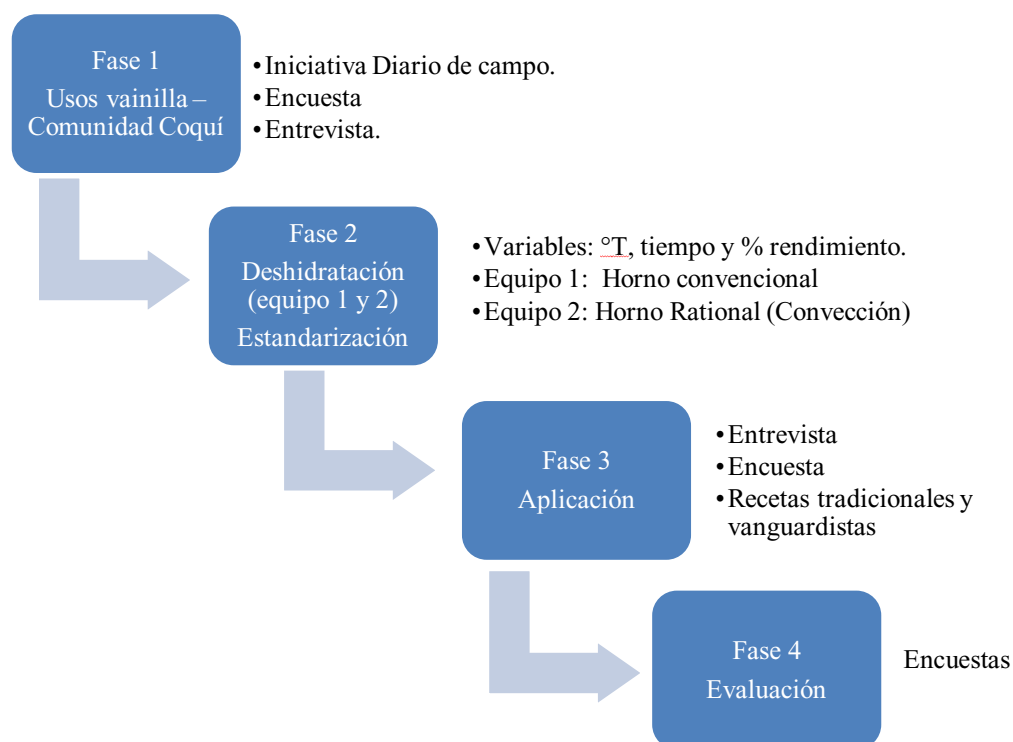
Fase 1
Usos vainilla – Comunidad Coquí

• Iniciativa Diario de campo.
• Encuesta
• Entrevista.

Fase 2
Deshidratación (equipo 1 y 2)
Estandarización

• Variables: °T, tiempo y % rendimiento.
• Equipo 1: Horno convencional
• Equipo 2: Horno Rational (Convección)

Fase 3
Aplicación

• Entrevista
• Encuesta
• Recetas tradicionales y vanguardistas

Fase 4
Evaluación

Encuestas